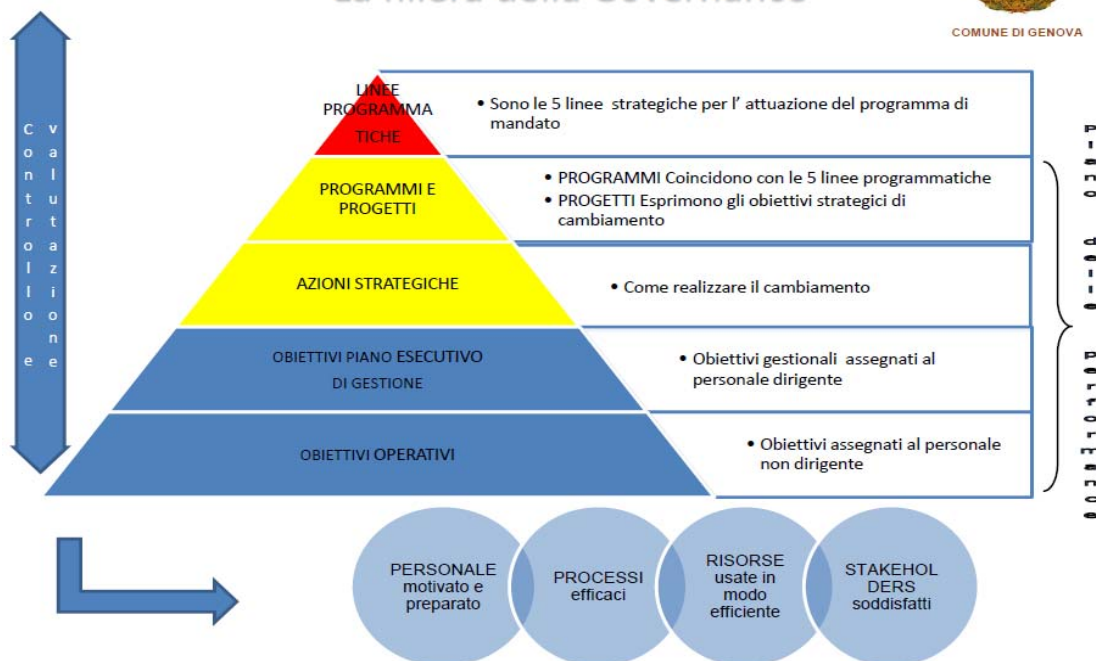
COMUNE DI GENOVA

Controllo e valutazione

LINEE PROGRAMMATICHE
• Sono le 5 linee strategiche per l' attuazione del programma di mandato

PROGRAMMI E PROGETTI
• PROGRAMMI Coincidono con le 5 linee programmatiche
• PROGETTI Esprimono gli obiettivi strategici di cambiamento

AZIONI STRATEGICHE
• Come realizzare il cambiamento

OBIETTIVI PIANO ESECUTIVO DI GESTIONE
• Obiettivi gestionali assegnati al personale dirigente

OBIETTIVI OPERATIVI
• Obiettivi assegnati al personale non dirigente

Piano della Performance

PERSONALE motivato e preparato

PROCESSI efficaci

RISORSE usate in modo efficiente

STAKEHOLDERS soddisfatti